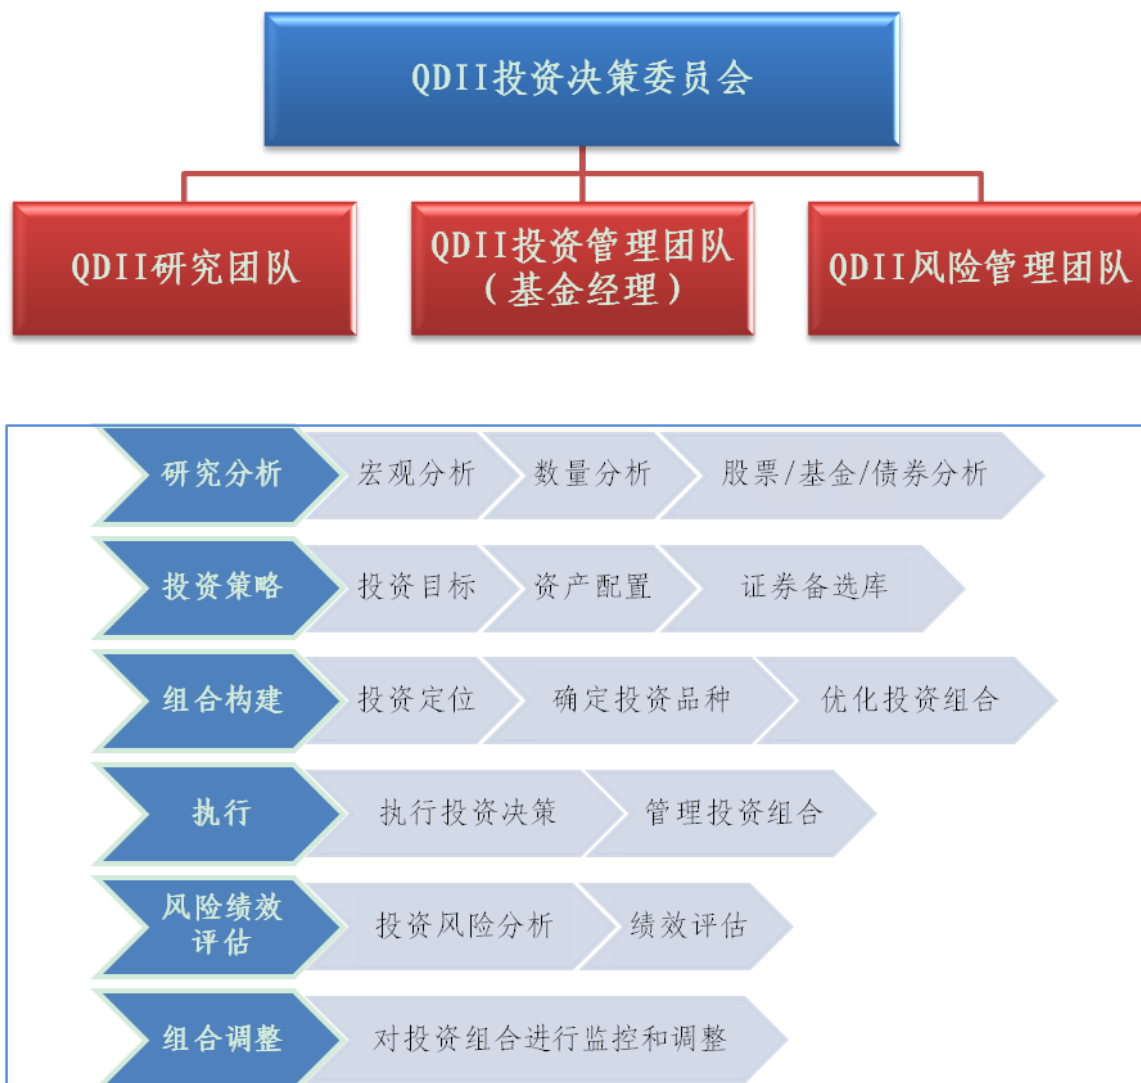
QDII投资决策委员会

QDII研究团队

QDII投资管理团队（基金经理）

QDII风险管理团队

研究分析 宏观分析 数量分析 股票/基金/债券分析

投资策略 投资目标 资产配置 证券备选库

组合构建 投资定位 确定投资品种 优化投资组合

执行 执行投资决策 管理投资组合

风险绩效评估 投资风险分析 绩效评估

组合调整 对投资组合进行监控和调整